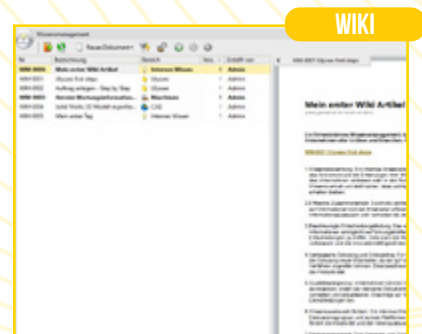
WIKI

Wissensmanagement

Neues Dokument

| Nr | Bezeichnung | Bereich | Vers. | Erstellt von |
|---|---|---|---|---|
| WIKI-0000 | Mein erster Wiki Artikel | Internes Wissen | 1 | Admin |
| WIKI-0001 | Ulysses first steps | Ulysses | 1 | Admin |
| WIKI-0002 | Auftrag anlegen - Step by Step | Ulysses | 1 | Admin |
| WIKI-0003 | Handbuch Wartungsinformation | Maschinen | 1 | Admin |
| WIKI-0004 | Solid Works 3D Modell exportieren | CAD | 1 | Admin |
| WIKI-0005 | Mein erster Tag | Internes Wissen | 1 | Admin |

WIKI-0001 Ulysses first steps

Mein erster Wiki Artikel